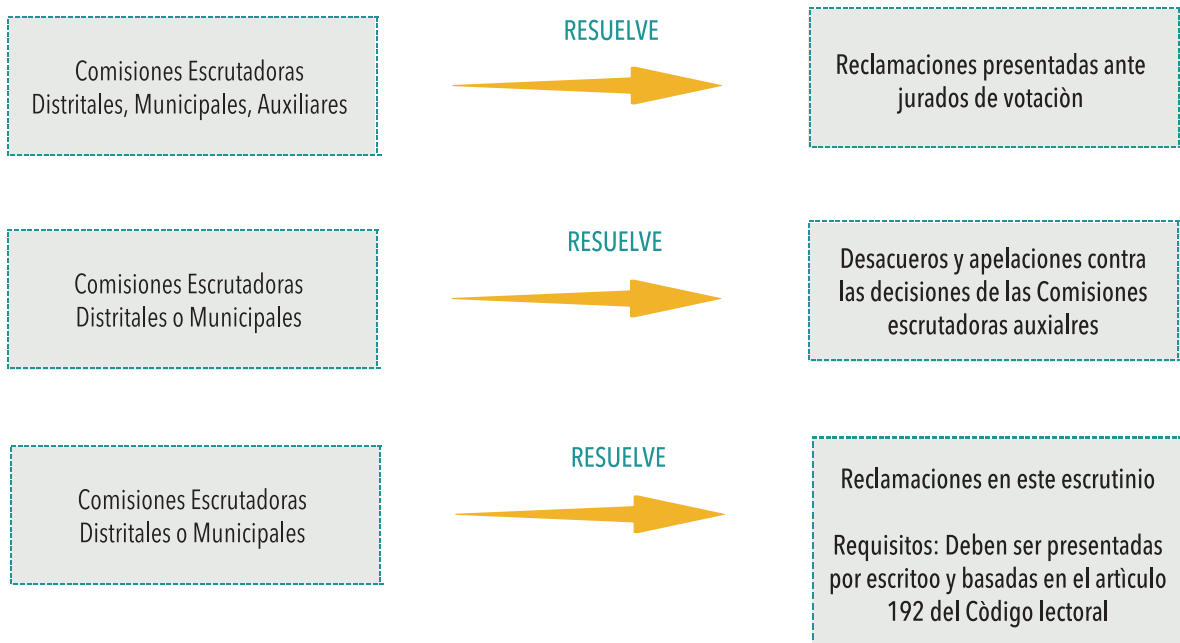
Comisiones Escrutadoras Distritales, Municipales, Auxiliares

RESUELVE

Reclamaciones presentadas ante jurados de votaciòn

Comisiones Escrutadoras Distritales o Municipales

RESUELVE

Desacueros y apelaciones contra las decisiones de las Comisiones escrutadoras auxialres

Comisiones Escrutadoras Distritales o Municipales

RESUELVE

Reclamaciones en este escrutinio

Requisitos: Deben ser presentadas por escritoo y basadas en el artìculo 192 del Còdigo lectoral